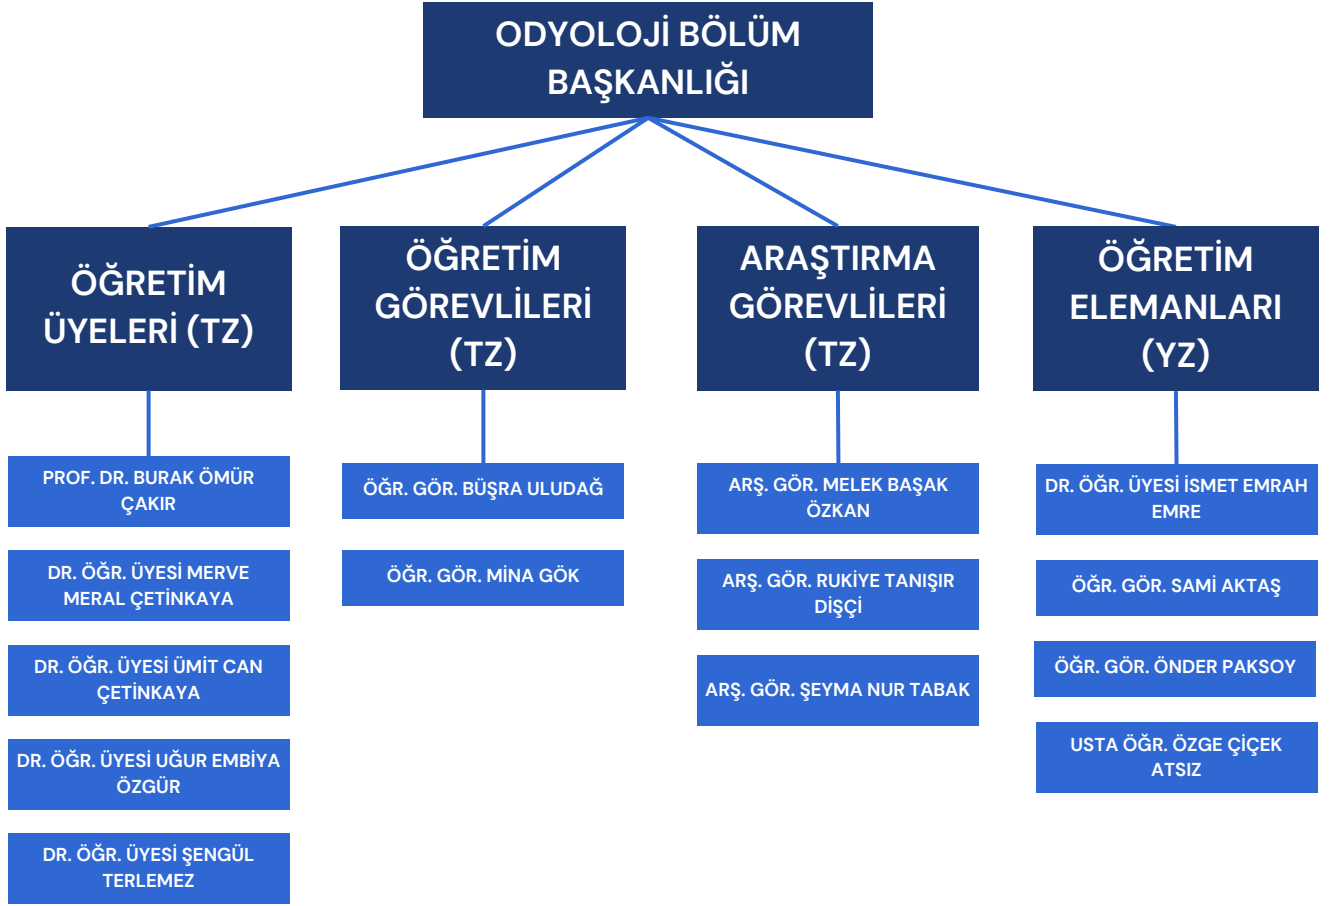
ODYOLOJİ BÖLÜM BAŞKANLIĞI

ÖĞRETİM ÜYELERİ (TZ)

PROF. DR. BURAK ÖMÜR ÇAKIR

DR. ÖĞR. ÜYESİ MERVE MERAL ÇETİNKAYA

DR. ÖĞR. ÜYESİ ÜMİT CAN ÇETİNKAYA

DR. ÖĞR. ÜYESİ UĞUR EMBİYA ÖZGÜR

DR. ÖĞR. ÜYESİ ŞENGÜL TERLEMEZ

ÖĞRETİM GÖREVLİLERİ (TZ)

ÖĞR. GÖR. BÜŞRA ULUDAĞ

ÖĞR. GÖR. MİNA GÖK

ARAŞTIRMA GÖREVLİLERİ (TZ)

ARŞ. GÖR. MELEK BAŞAK ÖZKAN

ARŞ. GÖR. RUKİYE TANIŞIR DİŞÇİ

ARŞ. GÖR. ŞEYMA NUR TABAK

ÖĞRETİM ELEMANLARI (YZ)

DR. ÖĞR. ÜYESİ İSMET EMRAH EMRE

ÖĞR. GÖR. SAMİ AKTAŞ

ÖĞR. GÖR. ÖNDER PAKSOY

USTA ÖĞR. ÖZGE ÇİÇEK ATSIZ